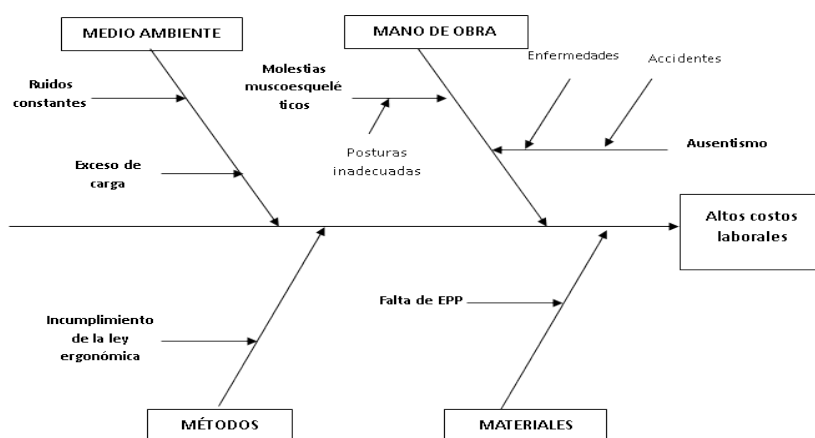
MEDIO AMBIENTE

Ruidos constantes

Exceso de carga

MANO DE OBRA

Molestias muscoesqueléticos

Posturas inadecuadas

Enfermedades

Accidentes

Ausentismo

Altos costos laborales

Falta de EPP

Incumplimiento de la ley ergonómica

MÉTODOS

MATERIALES